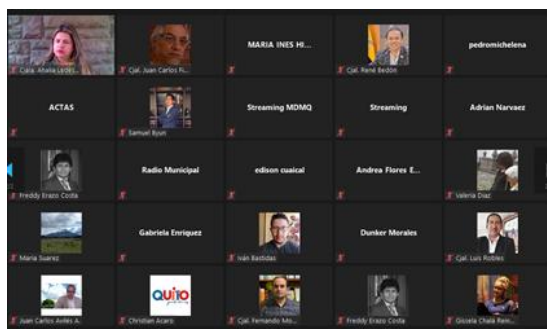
Cjala. Analía Ledes...

Cjal. Juan Carlos Fi...

MARIA INES HI...

Cjal. René Bedón

pedromichelena

ACTAS

Samuel Byun

Streaming MDMQ

Streaming

Adrian Narvaez

Freddy Erazo Costa

Radio Municipal

edison cuaical

Andrea Flores E...

Valeria Diaz

Maria Suarez

Gabriela Enriquez

Iván Bastidas

Dunker Morales

Cjal. Luis Robles

Juan Carlos Avilés A...

QUITO

Christian Acaro

Cjal. Fernando Mo...

Freddy Erazo Costa

Gissela Chalá Rein...